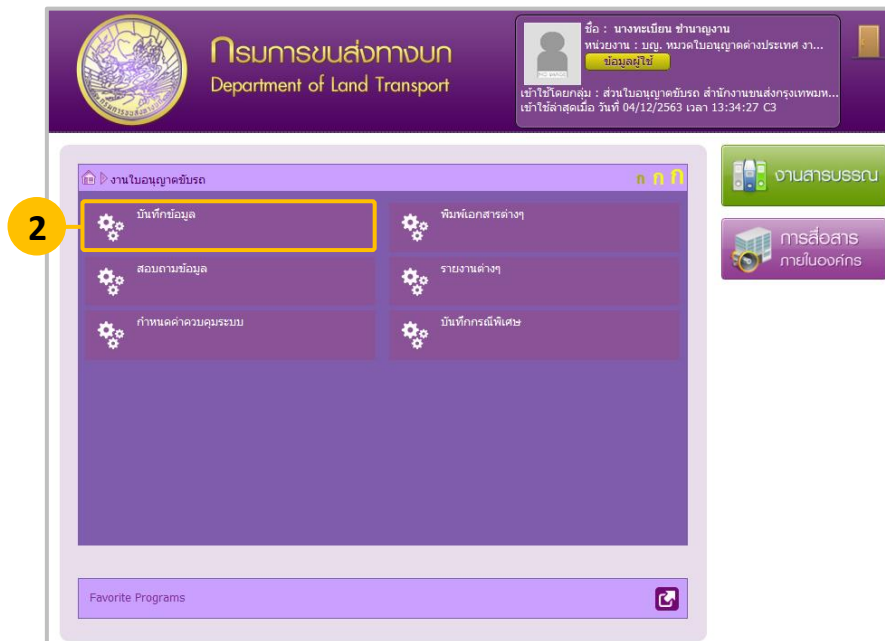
กรมการขนส่งทางบก
Department of Land Transport

ชื่อ : นางทะเบียน ชำนาญงาน
หน่วยงาน : บญ. หมวดใบอนุญาตต่างประเทศ งา...
ข้อมูลผู้ใช้
เข้าใช้โดยกลุ่ม : ส่วนใบอนุญาตขับรถ สำนักงานขนส่งกรุงเทพมห...
เข้าใช้ล่าสุดเมื่อ วันที่ 04/12/2563 เวลา 13:34:27 C3

งานใบอนุญาตขับรถ
ก ก ก

2

บันทึกข้อมูล
พิมพ์เอกสารต่างๆ
สอบถามข้อมูล
รายงานต่างๆ
กำหนดค่าควบคุมระบบ
บันทึกกรณีพิเศษ

งานสารบรรณ
การสื่อสาร ภายในองค์กร

Favorite Programs